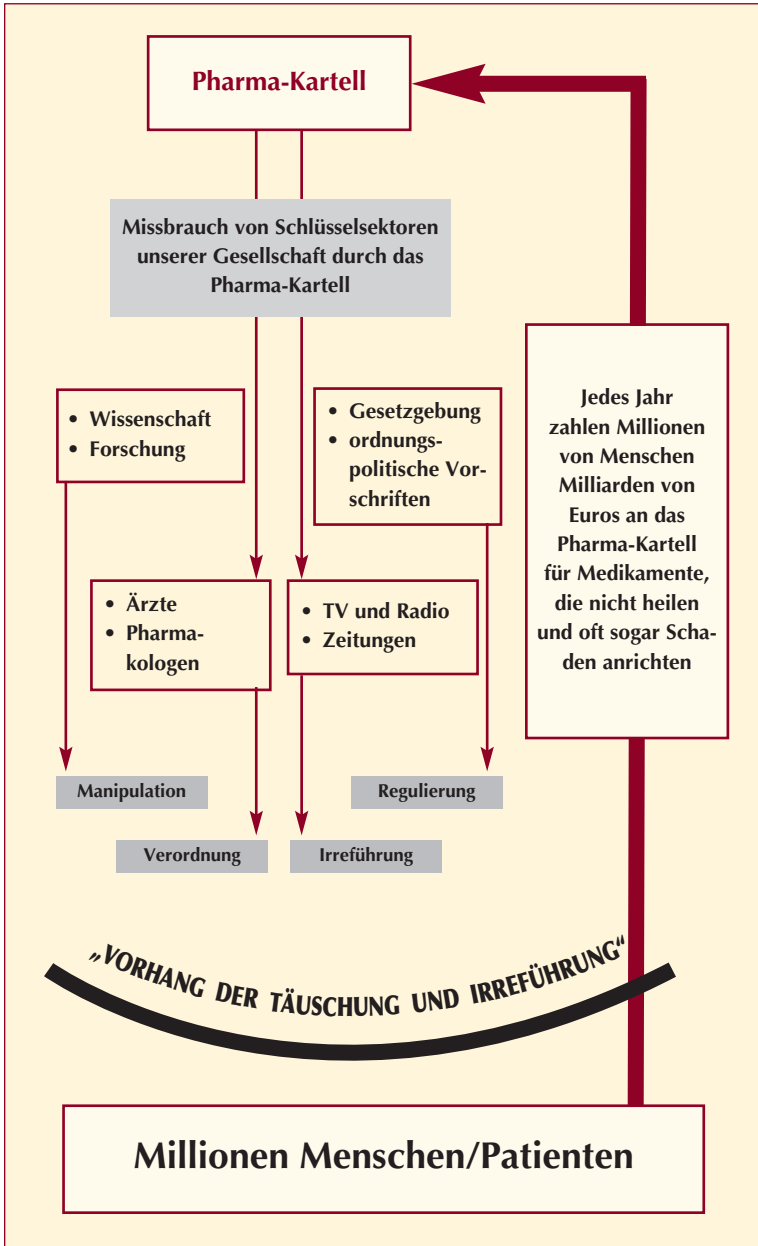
Pharma-Kartell

Missbrauch von Schlüsselsektoren unserer Gesellschaft durch das Pharma-Kartell

• Wissenschaft
• Forschung

• Gesetzgebung
• ordnungspolitische Vorschriften

Jedes Jahr zahlen Millionen von Menschen Milliarden von Euros an das Pharma-Kartell für Medikamente, die nicht heilen und oft sogar Schaden anrichten

• Ärzte
• Pharmakologen

• TV und Radio
• Zeitungen

Manipulation

Regulierung

Verordnung

Irreführung

„VORHANG DER TÄUSCHUNG UND IRREFÜHRUNG"

Millionen Menschen/Patienten